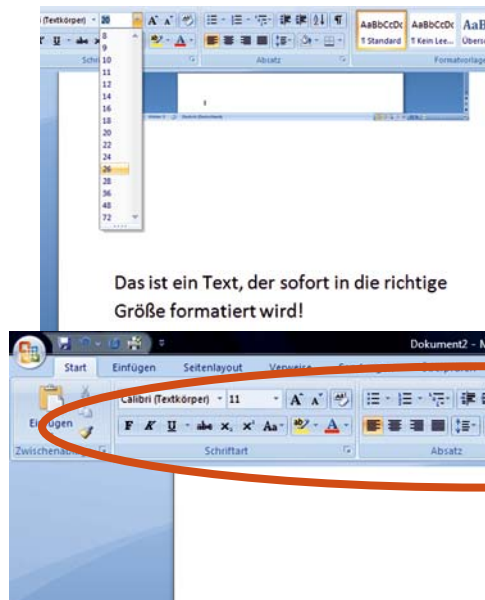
i (Textkörper) 26
8
9
10
11
12
14
16
18
20
22
24
26
28
36
48
72
Schri
Absatz
AaBbCcDc ¶ Standard
AaBbCcDc ¶ Kein Lee...
AaB Übers
Formatvorlage

Das ist ein Text, der sofort in die richtige Größe formatiert wird!

Dokument2 - M
Start
Einfügen
Seitenlayout
Verweise
Calibri (Textkörper)
11
Einfügen
Zwischenabl
Schriftart
Absatz
F K U abc x, x' Aa